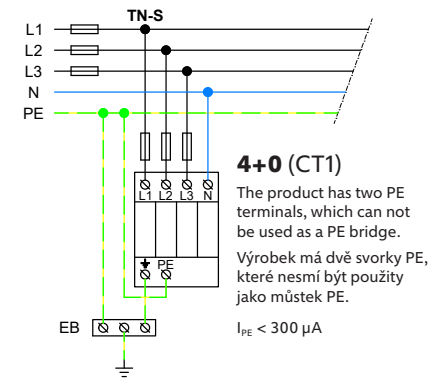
TN-S

L1
L2
L3
N
PE

L1 L2 L3 N

PE

EB

**4+0** (CT1)

The product has two PE terminals, which can not be used as a PE bridge.

Výrobek má dvě svorky PE, které nesmí být použity jako můstek PE.

$I_{PE}$ < 300 µA